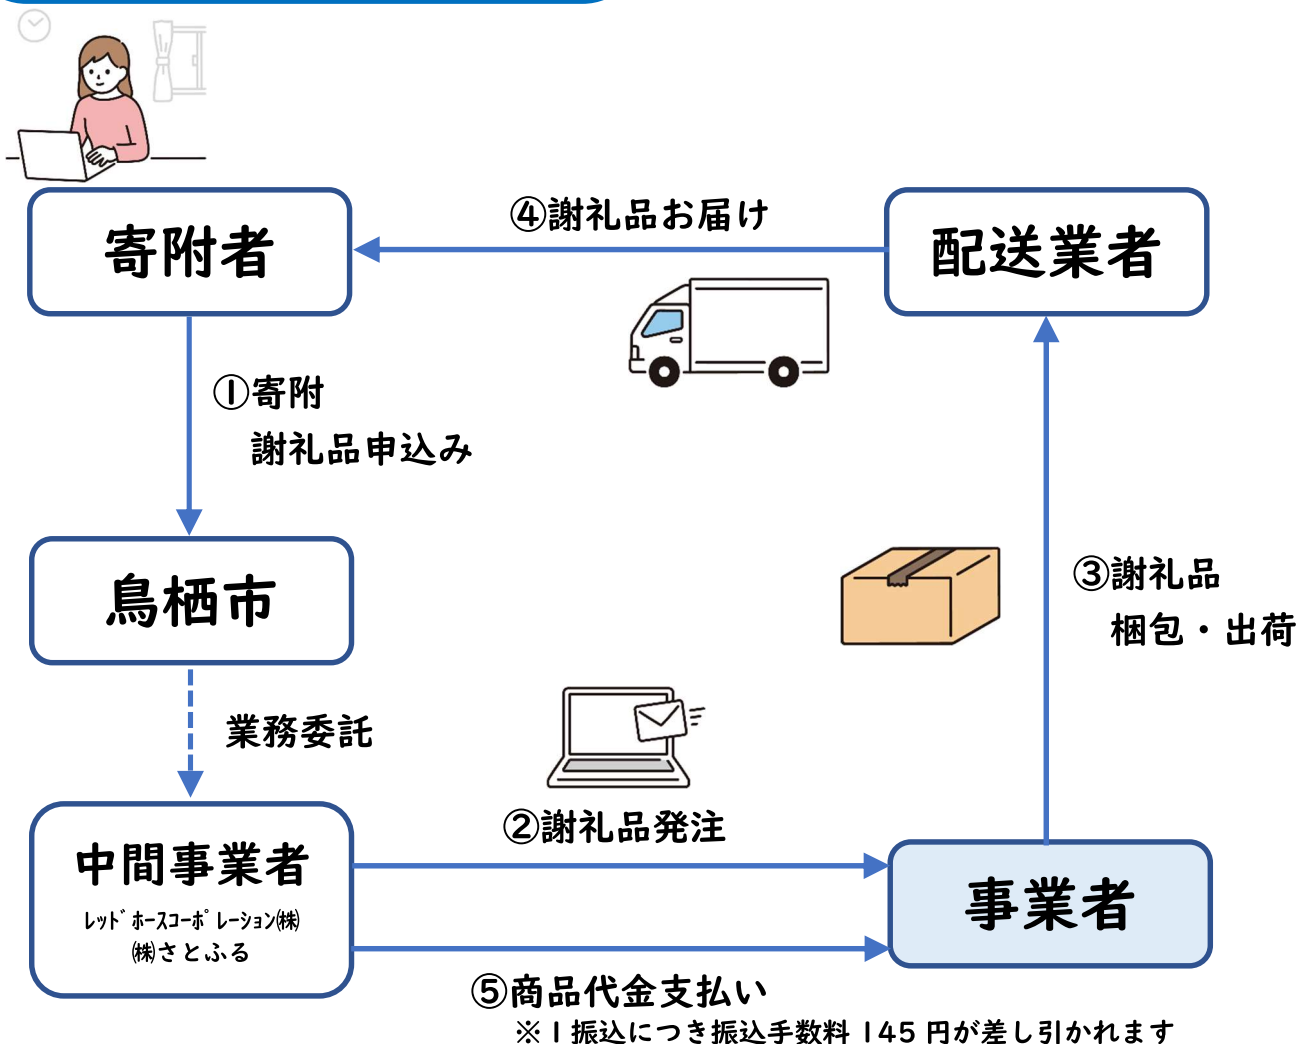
④謝礼品お届け

寄附者

配送業者

①寄附
謝礼品申込み

鳥栖市

③謝礼品
梱包・出荷

業務委託

②謝礼品発注

中間事業者
レッドホースコーポレーション㈱
㈱さとふる

事業者

⑤商品代金支払い
※1振込につき振込手数料 145 円が差し引かれます